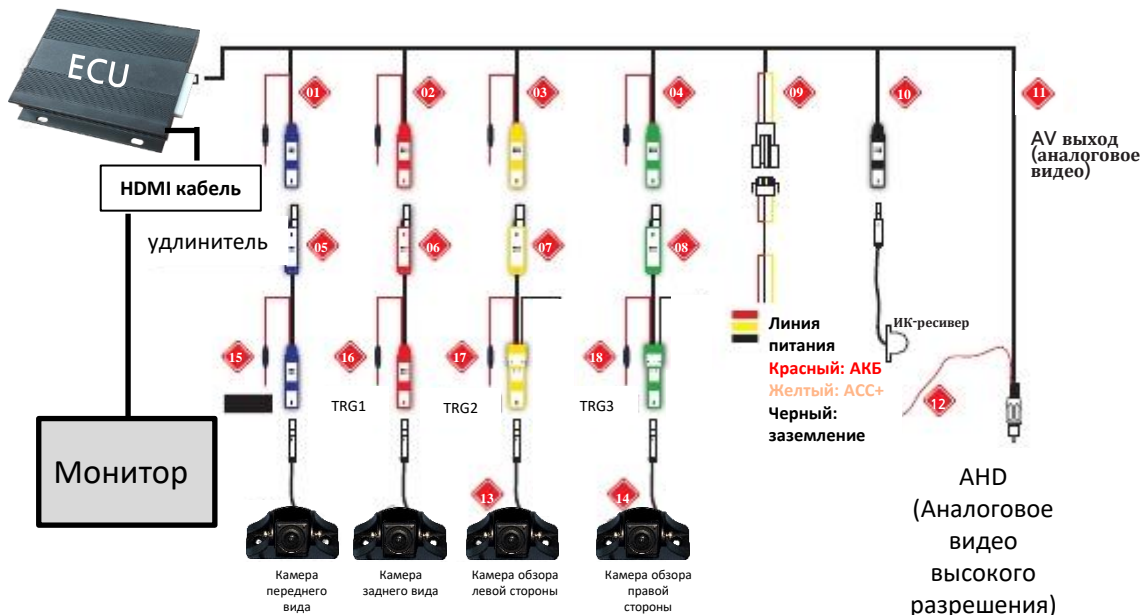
ECU

HDMI кабель

удлинитель

Монитор

01

02

03

04

09

10

11

AV выход (аналоговое видео)

05

06

07

08

15

16

17

18

TRG1

TRG2

TRG3

Линия питания
Красный: АКБ
Желтый: АСС+
Черный: заземление

ИК-ресивер

12

13

14

Камера переднего вида

Камера заднего вида

Камера обзора левой стороны

Камера обзора правой стороны

AHD (Аналоговое видео высокого разрешения)